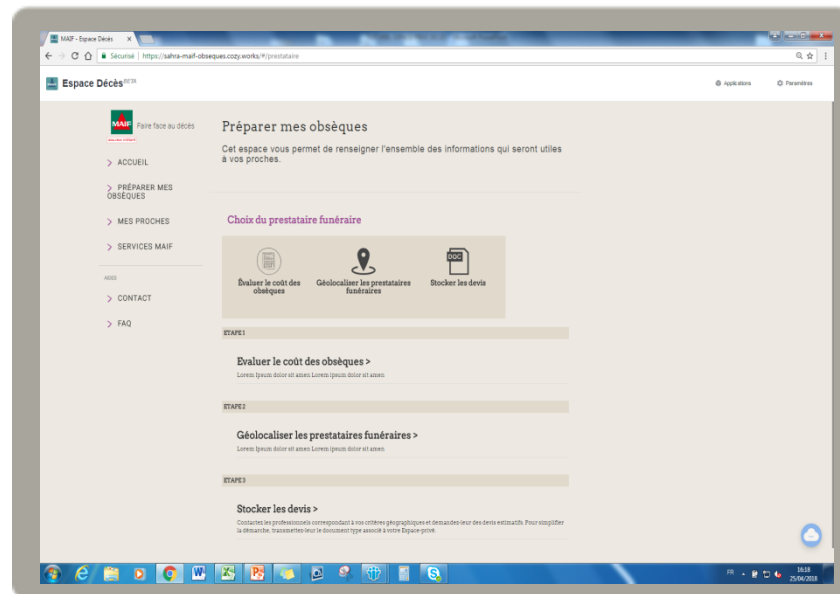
MAIF - Espace Décès

Sécurisé | https://sahra-maif-obseques.cozy.works/#/prestataire

Espace Décès BETA

Applications

Paramètres

MAIF

Faire face au décès

> ACCUEIL

> PRÉPARER MES OBSÈQUES

> MES PROCHES

> SERVICES MAIF

> CONTACT

> FAQ

Préparer mes obsèques

Cet espace vous permet de renseigner l'ensemble des informations qui seront utiles à vos proches.

Choix du prestataire funéraire

Évaluer le coût des obsèques

Géolocaliser les prestataires funéraires

DOC

Stocker les devis

ETAPE 1

Évaluer le coût des obsèques >

Lorem Ipsum dolor sit amen Lorem Ipsum dolor sit amen

ETAPE 2

Géolocaliser les prestataires funéraires >

Lorem Ipsum dolor sit amen Lorem Ipsum dolor sit amen

ETAPE 3

Stocker les devis >

Contactez les professionnels correspondant à vos critères géographiques et demandez-leur des devis estimatifs. Pour simplifier la démarche, transmettez-leur le document type associé à votre Espace-privé.

FR

16:18
25/04/2018